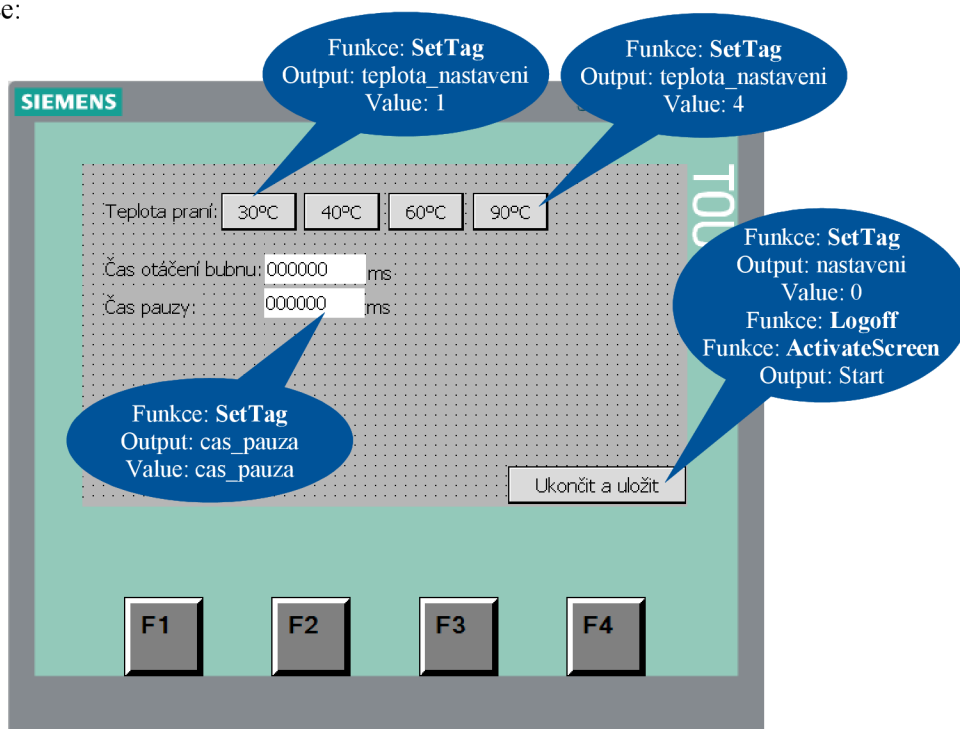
e:

Funkce: **SetTag**
Output: teplota_nastaveni
Value: 1

Funkce: **SetTag**
Output: teplota_nastaveni
Value: 4

SIEMENS

TOU

Teplota praní: 30°C 40°C 60°C 90°C

Čas otáčení bubnu: 000000 ms
Čas pauzy: 000000 ms

Funkce: **SetTag**
Output: nastaveni
Value: 0
Funkce: **Logoff**
Funkce: **ActivateScreen**
Output: Start

Funkce: **SetTag**
Output: cas_pauza
Value: cas_pauza

Ukončit a uložit

F1 F2 F3 F4